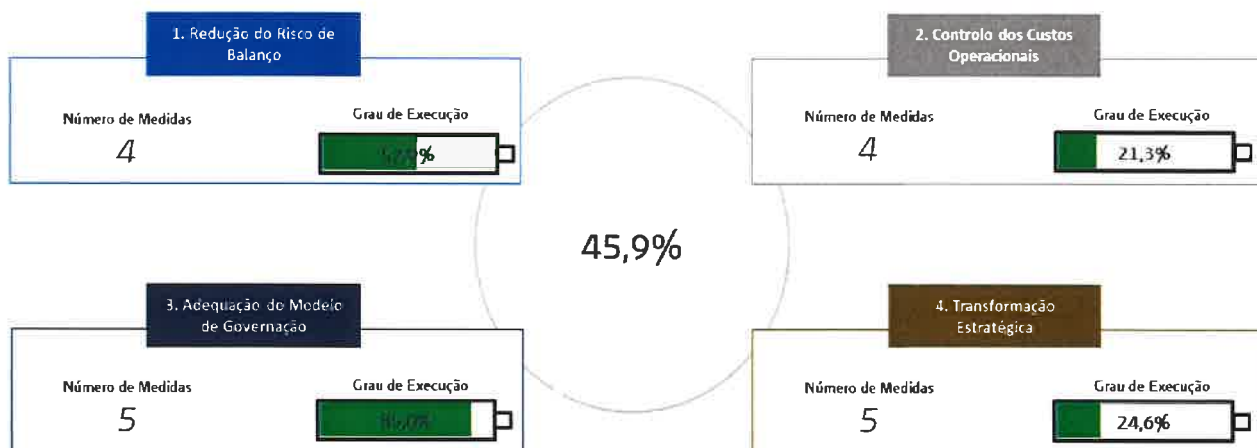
1. Redução do Risco de Balanço

Número de Medidas
4

Grau de Execução
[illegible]%

2. Controlo dos Custos Operacionais

Número de Medidas
4

Grau de Execução
21,3%

45,9%

3. Adequação do Modelo de Governação

Número de Medidas
5

Grau de Execução
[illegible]

4. Transformação Estratégica

Número de Medidas
5

Grau de Execução
24,6%